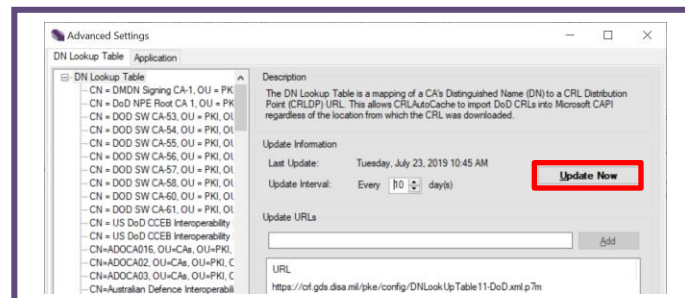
Advanced Settings

DN Lookup Table | Application

DN Lookup Table
CN = DMDN Signing CA-1, OU = PKI
CN = DoD NPE Root CA 1, OU = PK
CN = DOD SW CA-53, OU = PKI, OU
CN = DOD SW CA-54, OU = PKI, OU
CN = DOD SW CA-55, OU = PKI, OU
CN = DOD SW CA-56, OU = PKI, OU
CN = DOD SW CA-57, OU = PKI, OU
CN = DOD SW CA-58, OU = PKI, OU
CN = DOD SW CA-60, OU = PKI, OU
CN = DOD SW CA-61, OU = PKI, OU
CN = US DoD CCEB Interoperability
CN = US DoD CCEB Interoperability
CN=ADOCA016, OU=CAs, OU=PKI,
CN=ADOCA02, OU=CAs, OU=PKI, C
CN=ADOCA03, OU=CAs, OU=PKI, C
CN=Australian Defence Interoperabili

Description
The DN Lookup Table is a mapping of a CA's Distinguished Name (DN) to a CRL Distribution Point (CRLDP) URL. This allows CRLAutoCache to import DoD CRLs into Microsoft CAPI regardless of the location from which the CRL was downloaded.

Update Information
Last Update: Tuesday, July 23, 2019 10:45 AM
Update Interval: Every 10 day(s)

Update Now

Update URLs

Add

URL
https://crl.gds.disa.mil/pke/config/DNLookUpTable11-DoD.xml.p7m